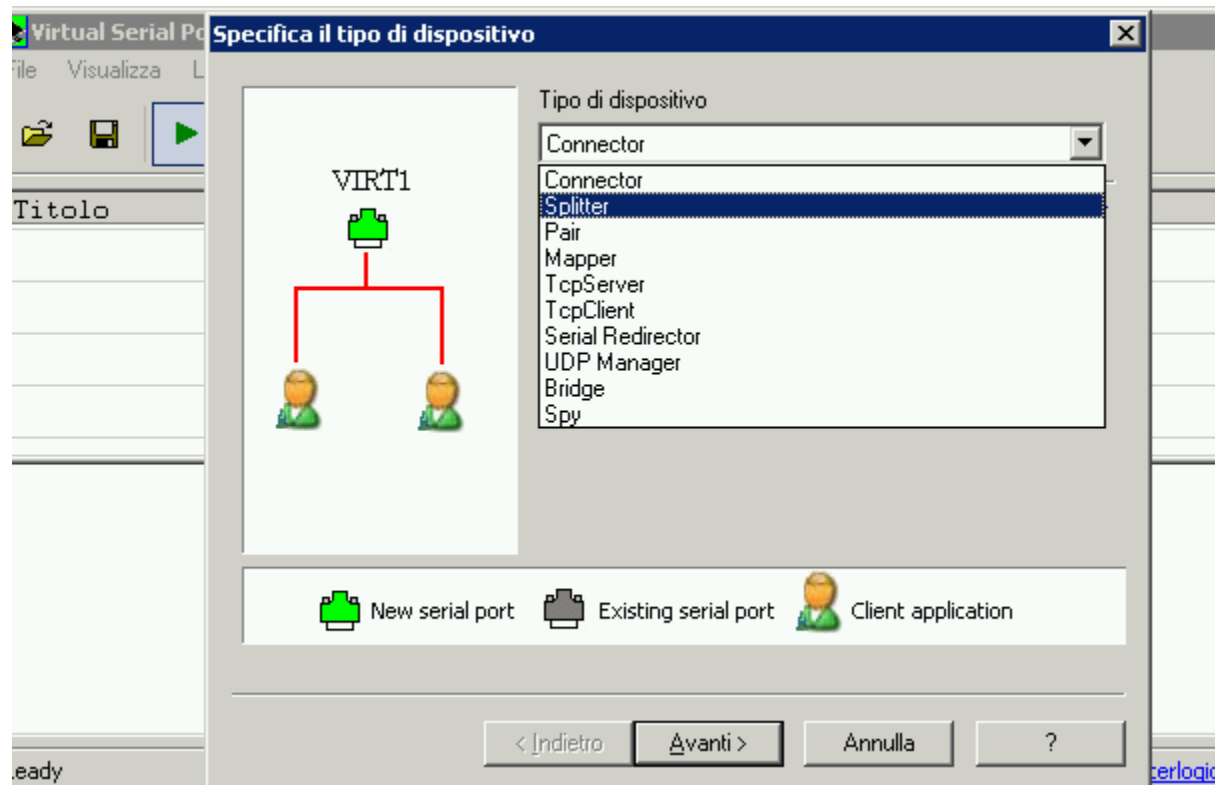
Virtual Serial Po
File Visualizza L
Titolo
Specifica il tipo di dispositivo
VIRT1
Tipo di dispositivo
Connector
Connector
Splitter
Pair
Mapper
TcpServer
TcpClient
Serial Redirector
UDP Manager
Bridge
Spy
New serial port
Existing serial port
Client application
< Indietro
Avanti >
Annulla
?
eady
cerlogic